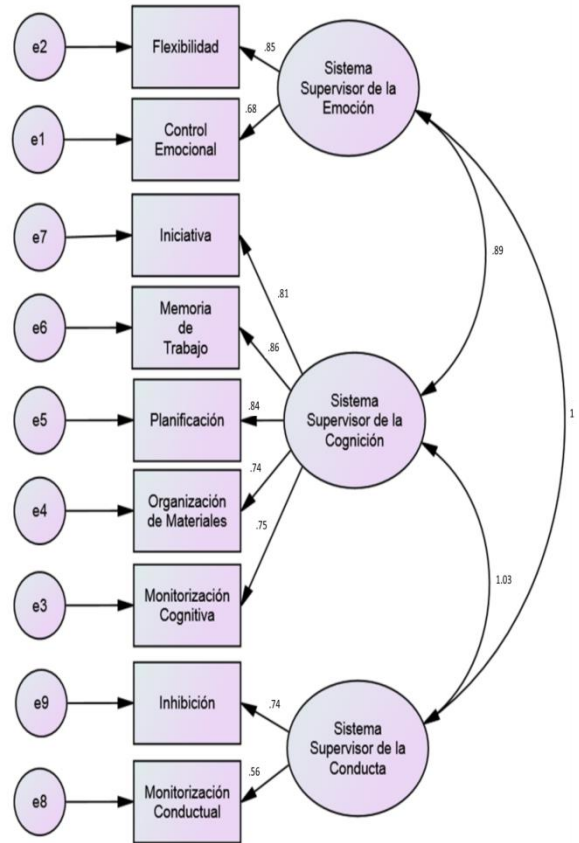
e2
Flexibilidad
.85
Sistema Supervisor de la Emoción
e1
Control Emocional
.68
e7
Iniciativa
.89
.81
e6
Memoria de Trabajo
.86
e5
Planificación
.84
Sistema Supervisor de la Cognición
1
e4
Organización de Materiales
.74
.75
e3
Monitorización Cognitiva
1.03
e9
Inhibición
.74
Sistema Supervisor de la Conducta
e8
Monitorización Conductual
.56